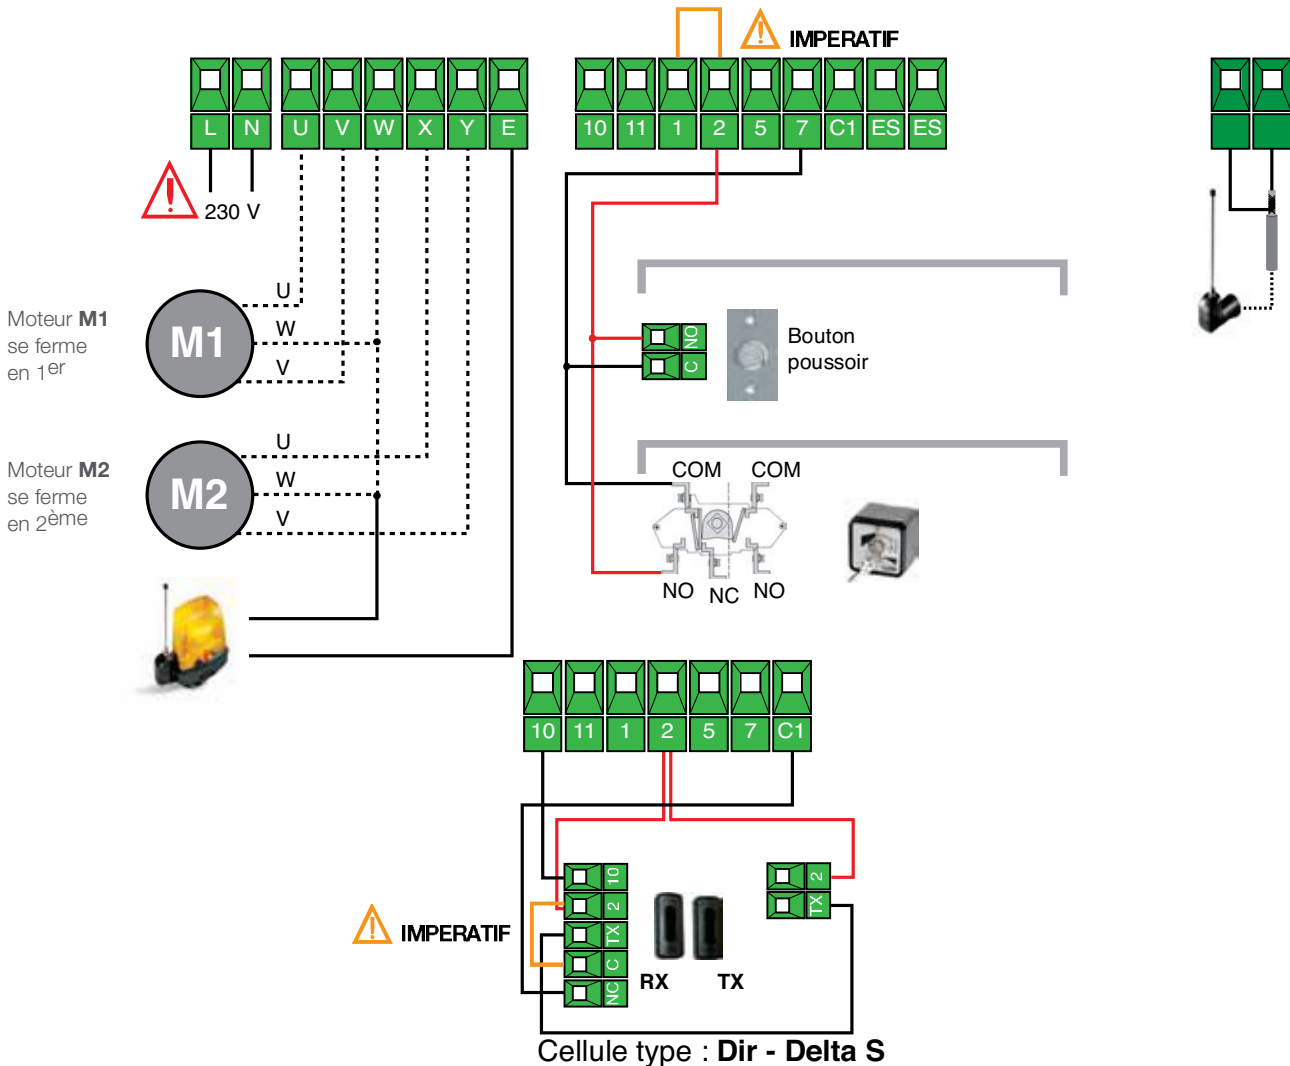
L N U V W X Y E

230 V

10 11 1 2 5 7 C1 ES ES

IMPERATIF

Moteur **M1** se ferme en 1$^{er}$

M1

U
W
V

Moteur **M2** se ferme en 2$^{ème}$

M2

U
W
V

NO
C

Bouton poussoir

COM COM

NO NC NO

10 11 1 2 5 7 C1

IMPERATIF

10
2
TX
C
NC

RX TX

2
TX

Cellule type : **Dir - Delta S**